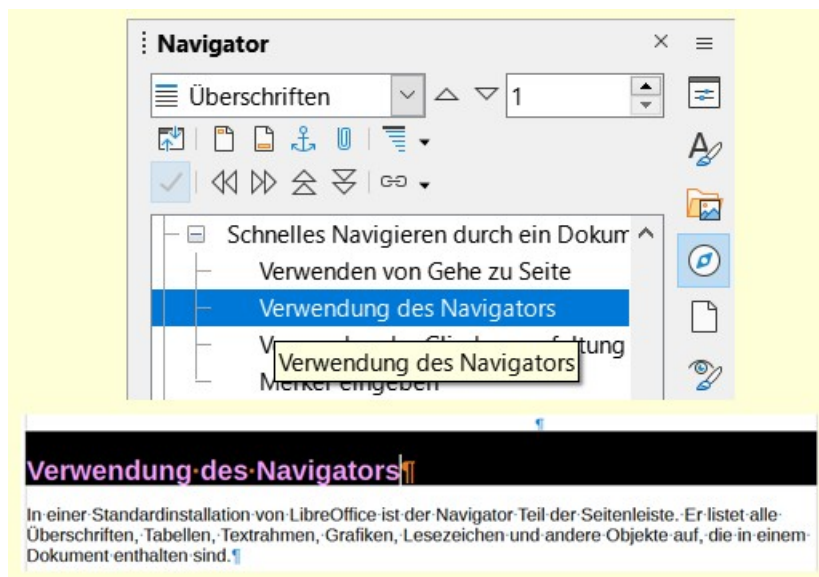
Navigator

Überschriften

1

Schnelles Navigieren durch ein Dokum

Verwenden von Gehe zu Seite

Verwendung des Navigators

V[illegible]tung

Verwendung des Navigators

Merker eingeben

¶

Verwendung·des·Navigators¶

In·einer·Standardinstallation·von·LibreOffice·ist·der·Navigator·Teil·der·Seitenleiste.·Er·listet·alle·Überschriften,·Tabellen,·Textrahmen,·Grafiken,·Lesezeichen·und·andere·Objekte·auf,·die·in·einem·Dokument·enthalten·sind.¶